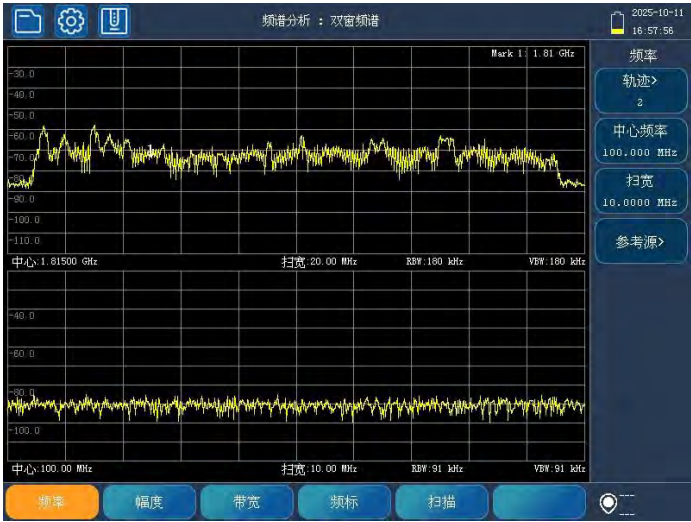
频谱分析 : 双窗频谱

2025-10-11
16:57:56

Mark 1: 1.81 GHz

-30.0
-40.0
-50.0
-60.0
-70.0
-80.0
-90.0
-100.0
-110.0

中心:1.81500 GHz
扫宽:20.00 MHz
RBW:180 kHz
VBW:180 kHz

-40.0
-60.0
-80.0
-100.0

中心:100.00 MHz
扫宽:10.00 MHz
RBW:91 kHz
VBW:91 kHz

频率
轨迹>
2
中心频率
100.000 MHz
扫宽
10.0000 MHz
参考源>

频率
幅度
带宽
频标
扫描

---
---